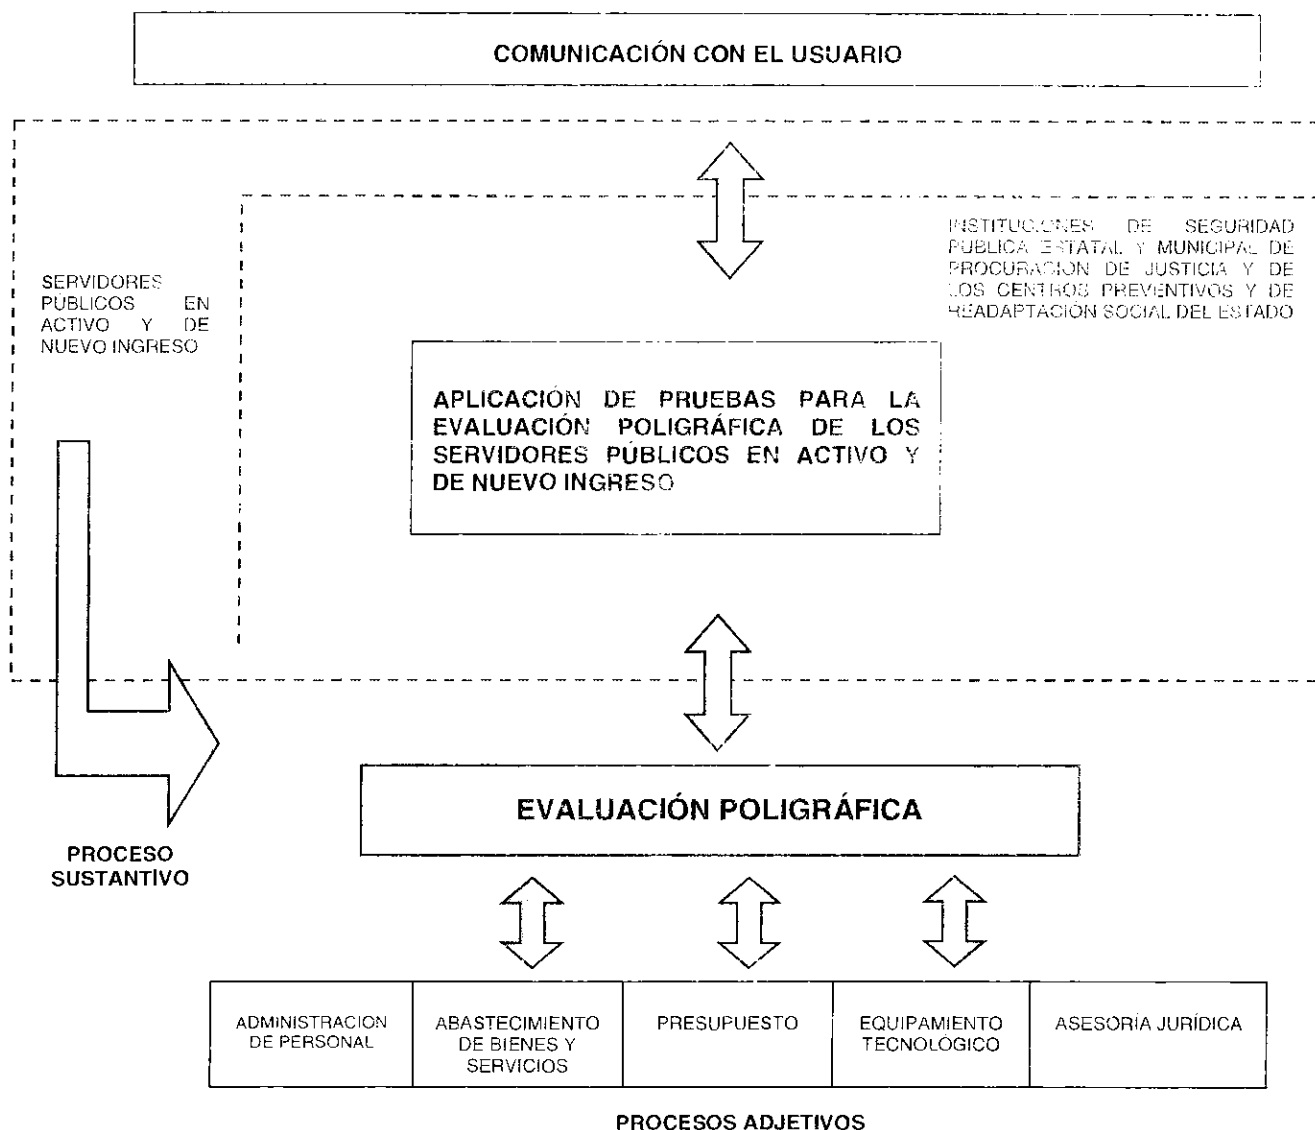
COMUNICACIÓN CON EL USUARIO

INSTITUCIONES DE SEGURIDAD PUBLICA ESTATAL Y MUNICIPAL DE PROCURACION DE JUSTICIA Y DE LOS CENTROS PREVENTIVOS Y DE READAPTACIÓN SOCIAL DEL ESTADO

SERVIDORES PUBLICOS EN ACTIVO Y DE NUEVO INGRESO

APLICACIÓN DE PRUEBAS PARA LA EVALUACIÓN POLIGRÁFICA DE LOS SERVIDORES PÚBLICOS EN ACTIVO Y DE NUEVO INGRESO

EVALUACIÓN POLIGRÁFICA

PROCESO SUSTANTIVO

| ADMINISTRACION DE PERSONAL | ABASTECIMIENTO DE BIENES Y SERVICIOS | PRESUPUESTO | EQUIPAMIENTO TECNOLÓGICO | ASESORÍA JURÍDICA |
|---|---|---|---|---|

PROCESOS ADJETIVOS